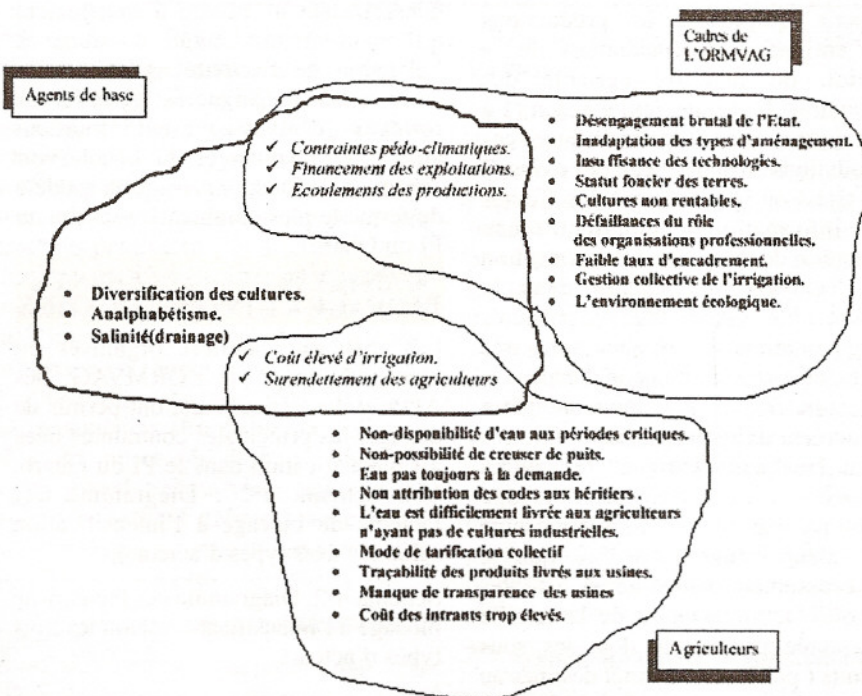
Cadres de L'ORMVAG

Agents de base

✓ Contraintes pédo-climatiques.
✓ Financement des exploitations.
✓ Ecoulements des productions.

• Désengagement brutal de l'Etat.
• Inadaptation des types d'aménagement.
• Insuffisance des technologies.
• Statut foncier des terres.
• Cultures non rentables.
• Défaillances du rôle des organisations professionnelles.
• Faible taux d'encadrement.
• Gestion collective de l'irrigation.
• L'environnement écologique.

• Diversification des cultures.
• Analphabétisme.
• Salinité(drainage)

✓ Coût élevé d'irrigation.
✓ Surendettement des agriculteurs

• Non-disponibilité d'eau aux périodes critiques.
• Non-possibilité de creuser de puits.
• Eau pas toujours à la demande.
• Non attribution des codes aux héritiers .
• L'eau est difficilement livrée aux agriculteurs n'ayant pas de cultures industrielles.
• Mode de tarification collectif
• Traçabilité des produits livrés aux usines.
• Manque de transparence des usines
• Coût des intrants trop élevés.

Agriculteurs